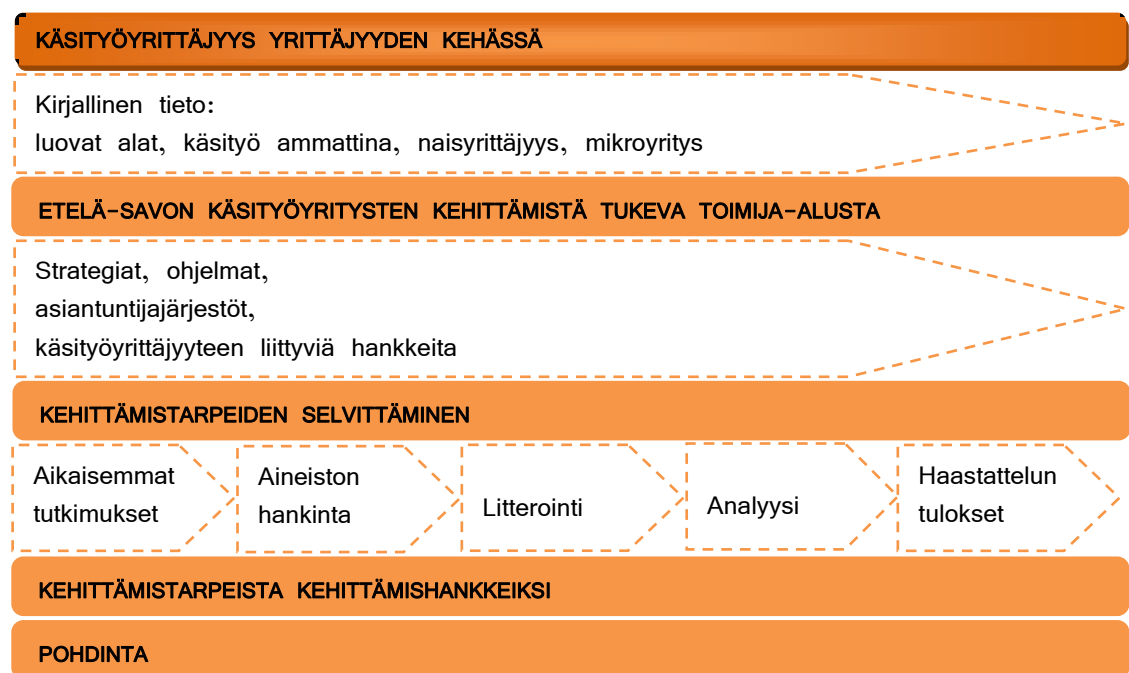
KÄSITYÖYRITTÄJYYS YRITTÄJYYDEN KEHÄSSÄ

Kirjallinen tieto:
luovat alat, käsityö ammattina, naisyrittäjyys, mikroyritys

ETELÄ-SAVON KÄSITYÖYRITYSTEN KEHITTÄMISTÄ TUKEVA TOIMIJA-ALUSTA

Strategiat, ohjelmat,
asiantuntijajärjestöt,
käsityöyrittäjyyteen liittyviä hankkeita

KEHITTÄMISTARPEIDEN SELVITTÄMINEN

Aikaisemmat tutkimukset

Aineiston hankinta

Litterointi

Analyysi

Haastattelun tulokset

KEHITTÄMISTARPEISTA KEHITTÄMISHANKKEIKSI

POHDINTA